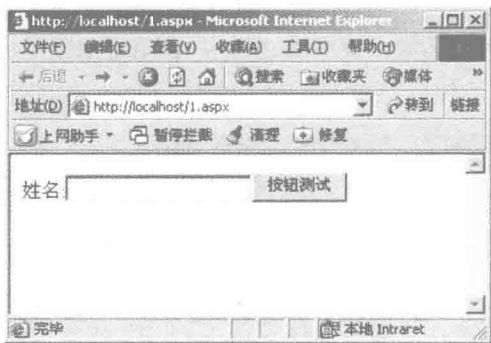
http://localhost/1.aspx - Microsoft Internet Explorer

文件(F) 编辑(E) 查看(V) 收藏(A) 工具(T) 帮助(H)

后退 搜索 收藏夹 媒体

地址(D) http://localhost/1.aspx 转到 链接

上网助手 暂停拦截 清理 修复

姓名 按钮测试

完毕 本地 Intranet